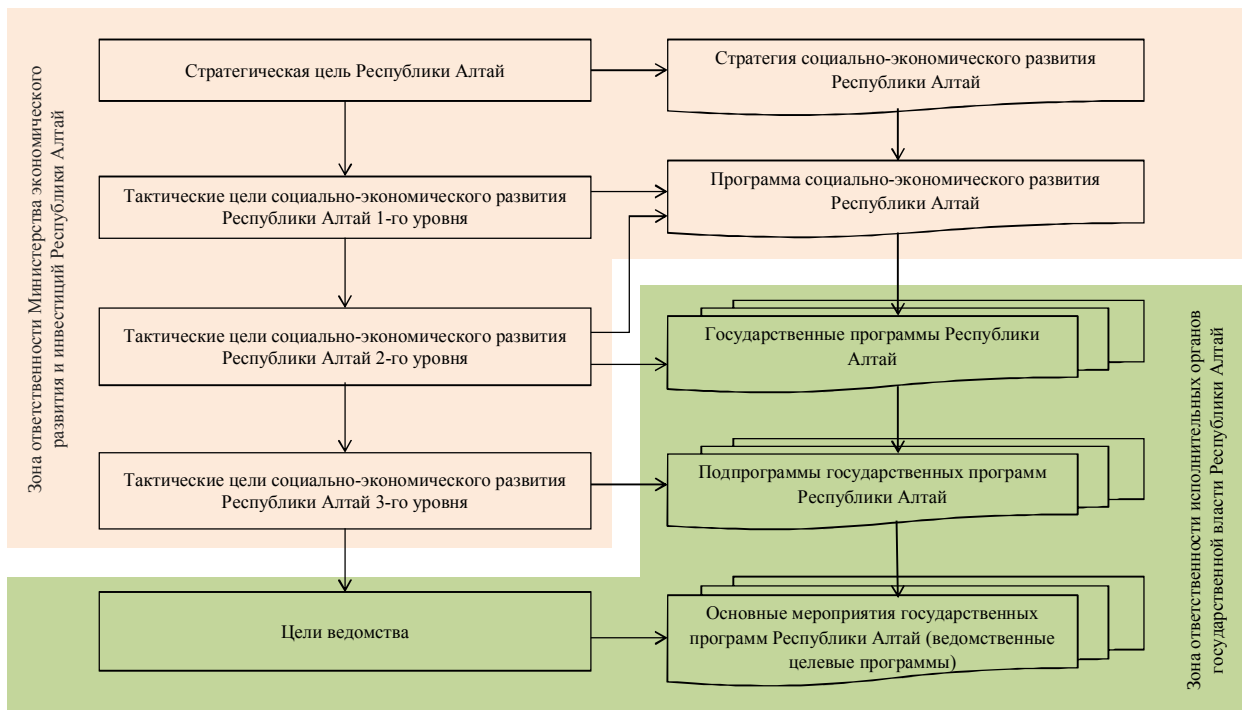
Зона ответственности Министерства экономического развития и инвестиций Республики Алтай

Стратегическая цель Республики Алтай

Стратегия социально-экономического развития Республики Алтай

Тактические цели социально-экономического развития Республики Алтай 1-го уровня

Программа социально-экономического развития Республики Алтай

Тактические цели социально-экономического развития Республики Алтай 2-го уровня

Государственные программы Республики Алтай

Тактические цели социально-экономического развития Республики Алтай 3-го уровня

Подпрограммы государственных программ Республики Алтай

Цели ведомства

Основные мероприятия государственных программ Республики Алтай (ведомственные целевые программы)

Зона ответственности исполнительных органов государственной власти Республики Алтай